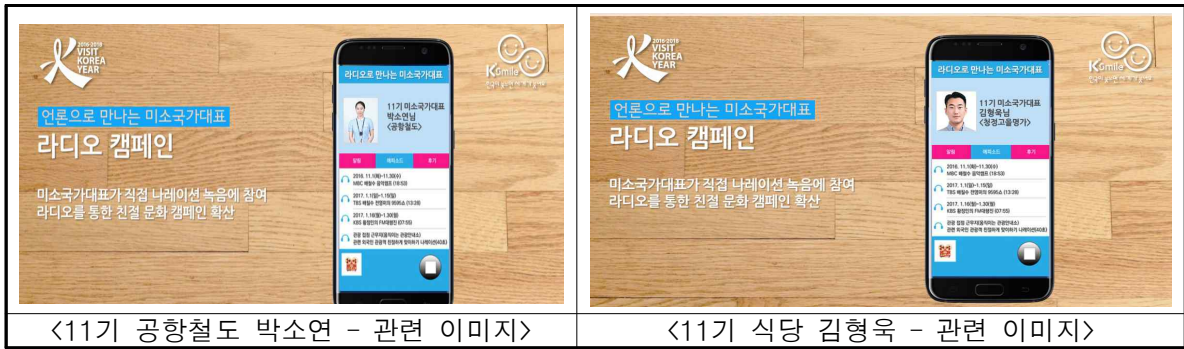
| 2016-2018 VISIT KOREA YEAR<br>K-Smile<br>언론으로 만나는 미소국가대표<br>라디오 캠페인<br>미소국가대표가 직접 나레이션 녹음에 참여<br>라디오를 통한 친절 문화 캠페인 확산<br>라디오로 만나는 미소국가대표<br>11기 미소국가대표<br>박소연님<br>(공항철도)<br>일정 에피소드 후기<br>2016. 11.16(수)~11.30(수)<br>MBC 배철수 음악캠프 (18:53)<br>2017. 1.1(일)~1.15(일)<br>TBS 배철수 전영미의 9595쇼 (13:39)<br>2017. 1.16(월)~1.30(월)<br>KBS 올댓뮤직 FM대행진 (07:55)<br>관광 접점 근무자(공항철도 관광안내소)<br>관광 외국인 관광객 친절하게 맞이하기 나레이션(40초) | 2016-2018 VISIT KOREA YEAR<br>K-Smile<br>언론으로 만나는 미소국가대표<br>라디오 캠페인<br>미소국가대표가 직접 나레이션 녹음에 참여<br>라디오를 통한 친절 문화 캠페인 확산<br>라디오로 만나는 미소국가대표<br>11기 미소국가대표<br>김형욱님<br>(청경고을명가)<br>일정 에피소드 후기<br>2016. 11.16(수)~11.30(수)<br>MBC 배철수 음악캠프 (18:53)<br>2017. 1.1(일)~1.15(일)<br>TBS 배철수 전영미의 9595쇼 (13:39)<br>2017. 1.16(월)~1.30(월)<br>KBS 올댓뮤직 FM대행진 (07:55)<br>관광 접점 근무자(음식점 관광안내소)<br>관광 외국인 관광객 친절하게 맞이하기 나레이션(40초) |
|---|---|
| <11기 공항철도 박소연 - 관련 이미지> | <11기 식당 김형욱 - 관련 이미지> |